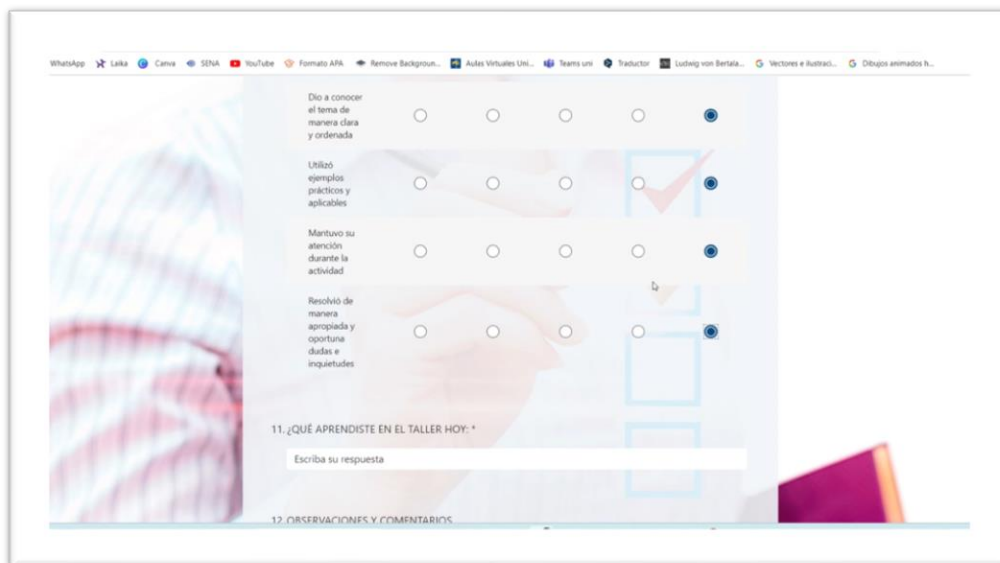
WhatsApp Laika Canva SENA YouTube Formato APA Remove Backgroun... Aulas Virtuales Uni... Teams uni Traductor Ludwig von Bertala... Vectores e ilustraci... Dibujos animados h...

Dio a conocer el tema de manera clara y ordenada

Utilizó ejemplos prácticos y aplicables

Mantuvo su atención durante la actividad

Resolvió de manera apropiada y oportuna dudas e inquietudes

11. ¿QUÉ APRENDISTE EN EL TALLER HOY: *

Escriba su respuesta

12. OBSERVACIONES Y COMENTARIOS